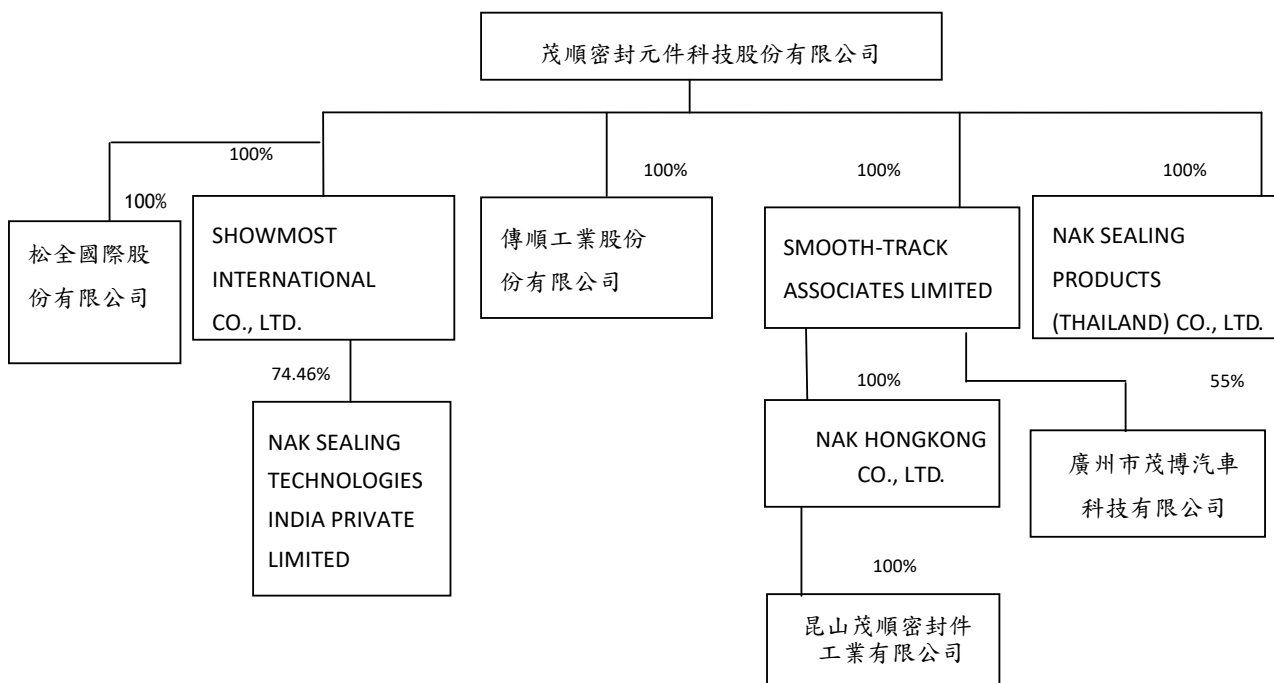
茂順密封元件科技股份有限公司

100%

100%

松全國際股份有限公司

SHOWMOST INTERNATIONAL CO., LTD.

74.46%

NAK SEALING TECHNOLOGIES INDIA PRIVATE LIMITED

100%

傳順工業股份份有限公司

100%

SMOOTH-TRACK ASSOCIATES LIMITED

100%

NAK HONGKONG CO., LTD.

100%

昆山茂順密封件工業有限公司

55%

廣州市茂博汽車科技有限公司

100%

NAK SEALING PRODUCTS (THAILAND) CO., LTD.